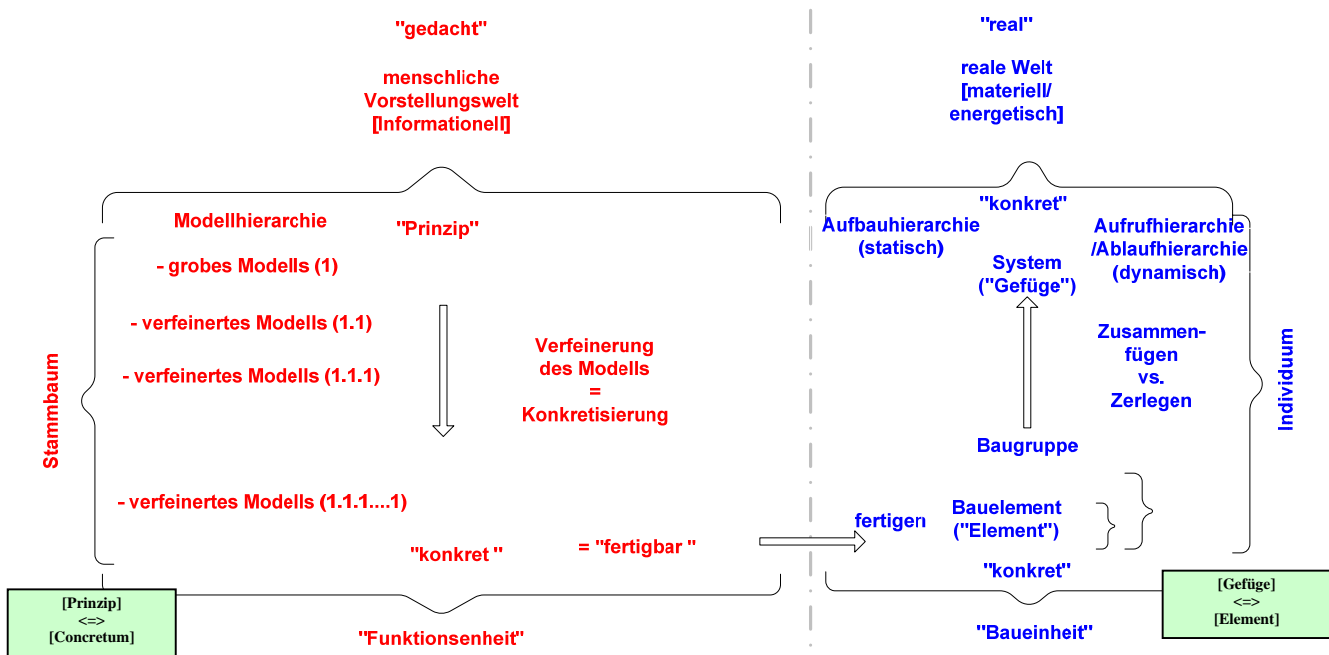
"gedacht"

menschliche Vorstellungswelt [Informationell]

Modellhierarchie

"Prinzip"

- grobes Modells (1)

- verfeinertes Modells (1.1)

- verfeinertes Modells (1.1.1)

Verfeinerung des Modells = Konkretisierung

Stammbaum

- verfeinertes Modells (1.1.1....1)

"konkret"

= "fertigbar"

[Prinzip] <=> [Concretum]

"Funktionsenheit"

"real"

reale Welt [materiell/ energetisch]

"konkret"

Aufbauhierarchie (statisch)

Aufrufhierarchie /Ablaufhierarchie (dynamisch)

System ("Gefüge")

Zusammenfügen vs. Zerlegen

Individuum

Baugruppe

fertigen

Bauelement ("Element")

"konkret"

[Gefüge] <=> [Element]

"Baueinheit"